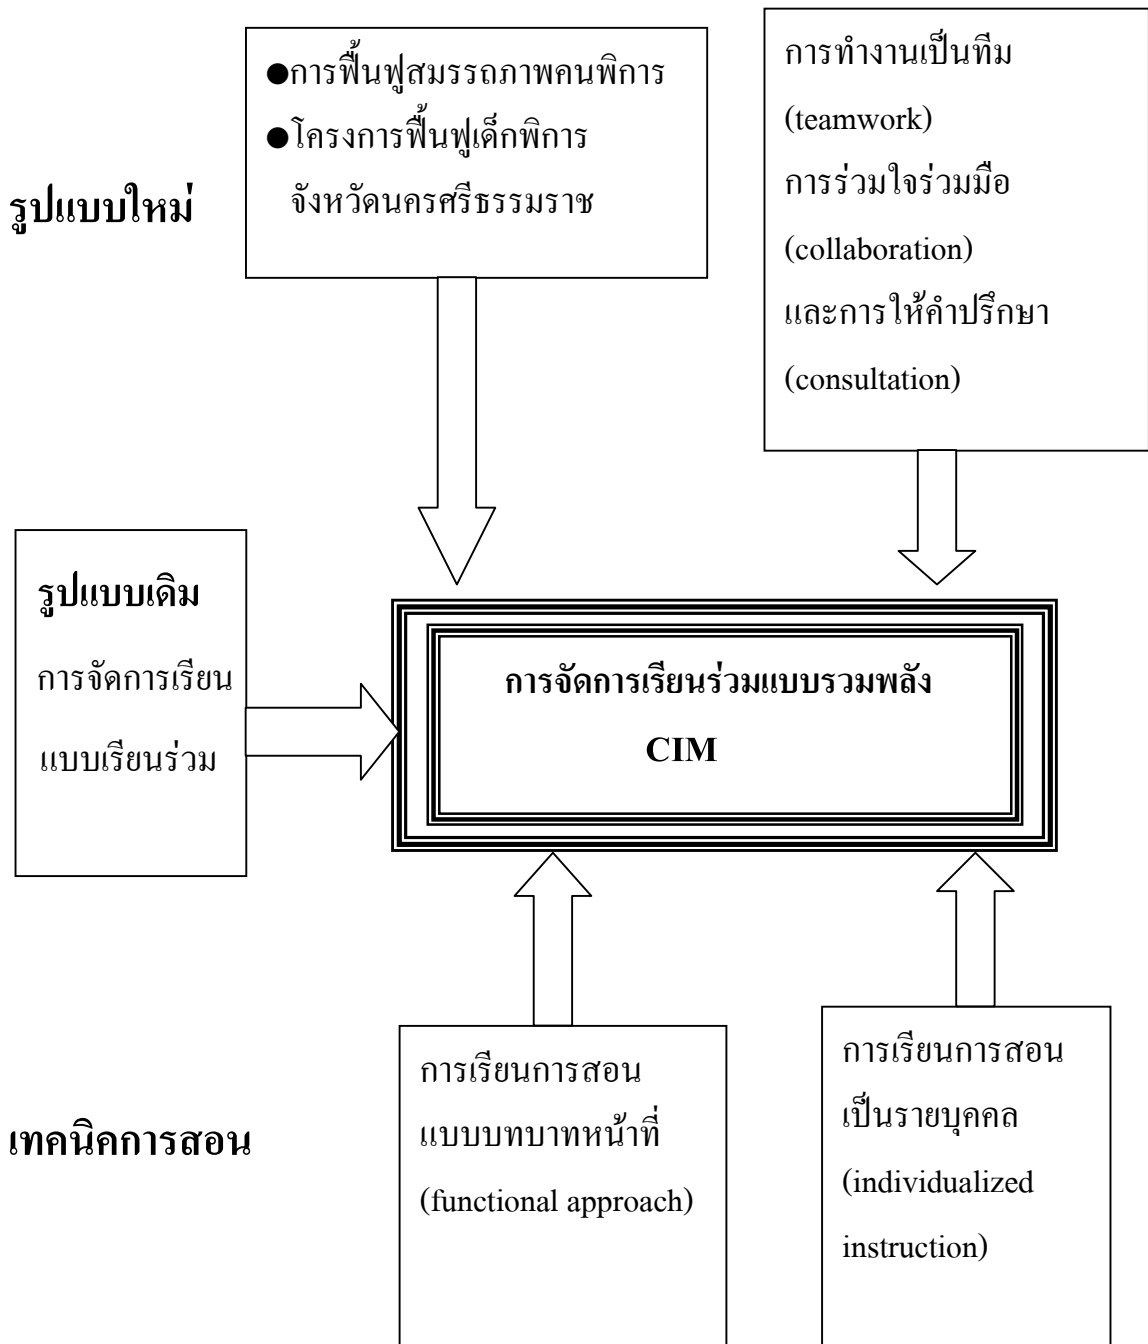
●การฟื้นฟูสมรรถภาพคนพิการ
●โครงการฟื้นฟูเด็กพิการ จังหวัดนครศรีธรรมราช

การทำงานเป็นทีม (teamwork) การร่วมใจร่วมมือ (collaboration) และการให้คำปรึกษา (consultation)

รูปแบบใหม่

รูปแบบเดิม
การจัดการเรียนแบบเรียนร่วม

การจัดการเรียนร่วมแบบรวมพลัง
CIM

เทคนิคการสอน

การเรียนการสอนแบบบทบาทหน้าที่ (functional approach)

การเรียนการสอนเป็นรายบุคคล (individualized instruction)